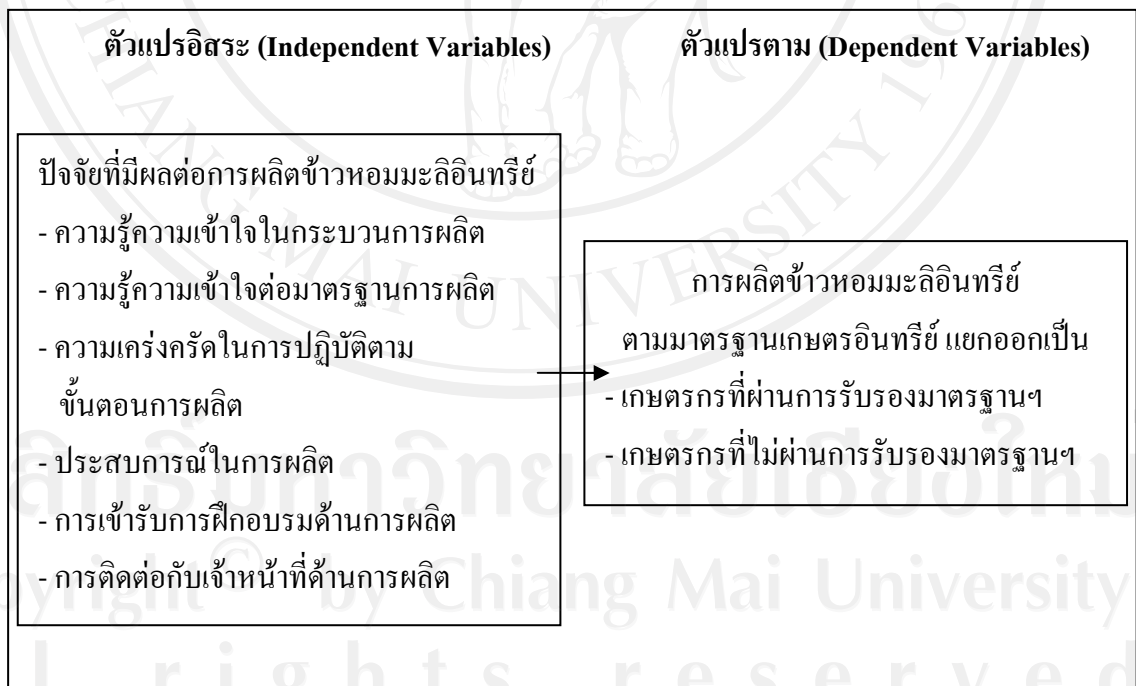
ตัวแปรอิสระ (Independent Variables)

ตัวแปรตาม (Dependent Variables)

ปัจจัยที่มีผลต่อการผลิตข้าวหอมมะลิอินทรีย์
- ความรู้ความเข้าใจในกระบวนการผลิต
- ความรู้ความเข้าใจต่อมาตรฐานการผลิต
- ความเคร่งครัดในการปฏิบัติตามขั้นตอนการผลิต
- ประสบการณ์ในการผลิต
- การเข้ารับการฝึกอบรมด้านการผลิต
- การติดต่อกับเจ้าหน้าที่ด้านการผลิต

การผลิตข้าวหอมมะลิอินทรีย์
ตามมาตรฐานเกษตรอินทรีย์ แยกออกเป็น
- เกษตรกรที่ผ่านการรับรองมาตรฐานฯ
- เกษตรกรที่ไม่ผ่านการรับรองมาตรฐานฯ

ลิขสิทธิ์มหาวิทยาลัยเชียงใหม่
Copyright © by Chiang Mai University
All rights reserved